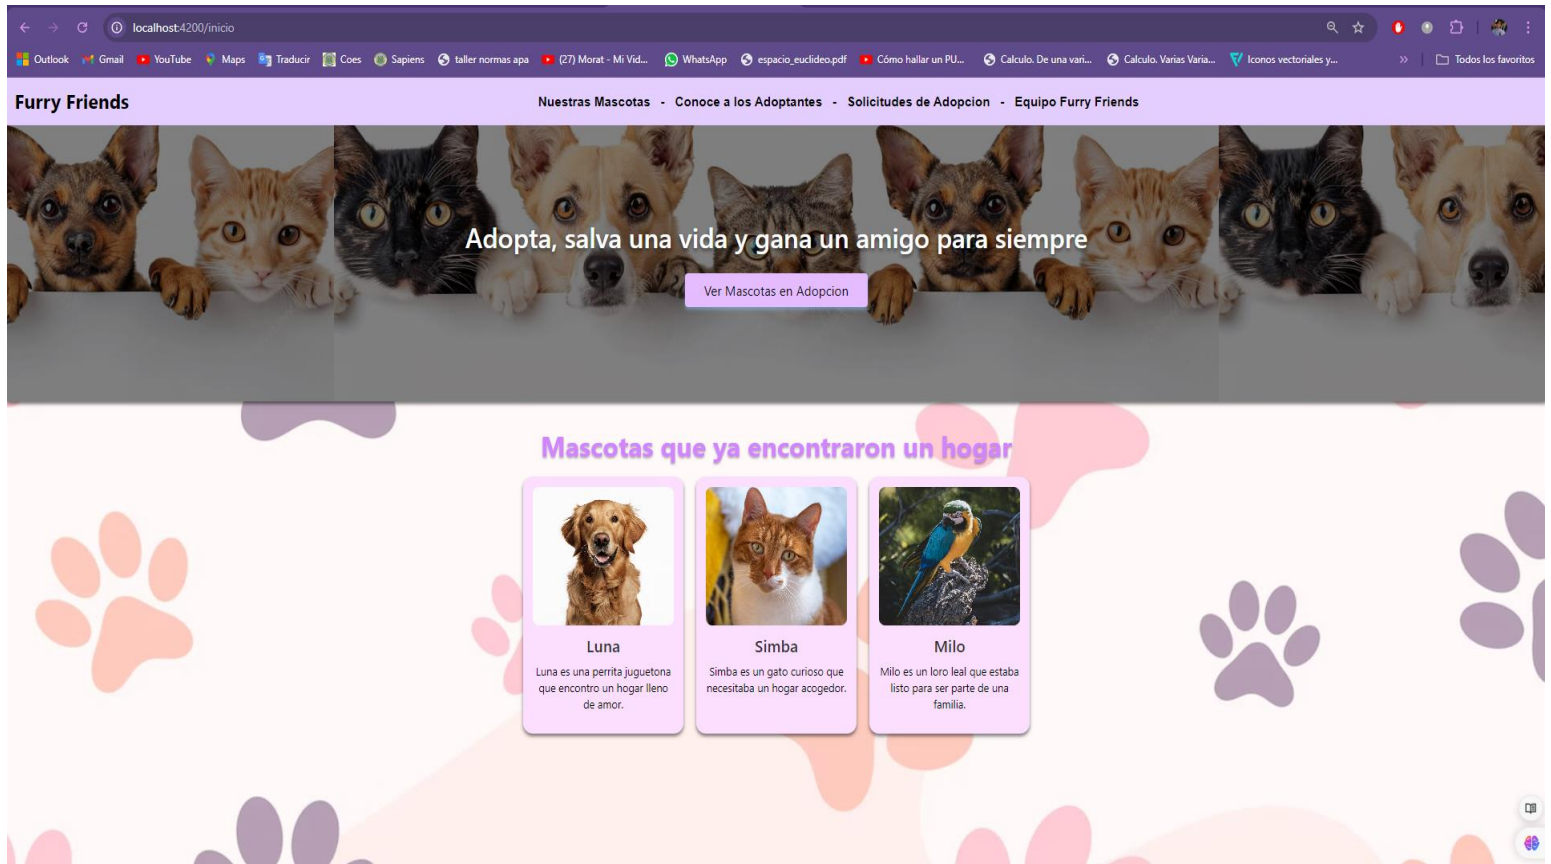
localhost:4200/inicio

Outlook Gmail YouTube Maps Traducir Coes Sapiens taller normas apa (27) Morat - Mi Vid... WhatsApp espacio_euclideo.pdf Cómo hallar un PU... Calculo. De una vari... Calculo. Varias Varia... Iconos vectoriales y... » Todos los favoritos

Furry Friends

Nuestras Mascotas - Conoce a los Adoptantes - Solicitudes de Adopcion - Equipo Furry Friends

Adopta, salva una vida y gana un amigo para siempre

Ver Mascotas en Adopcion

Mascotas que ya encontraron un hogar

Luna

Luna es una perrita juguetona que encontro un hogar lleno de amor.

Simba

Simba es un gato curioso que necesitaba un hogar acogedor.

Milo

Milo es un loro leal que estaba listo para ser parte de una familia.